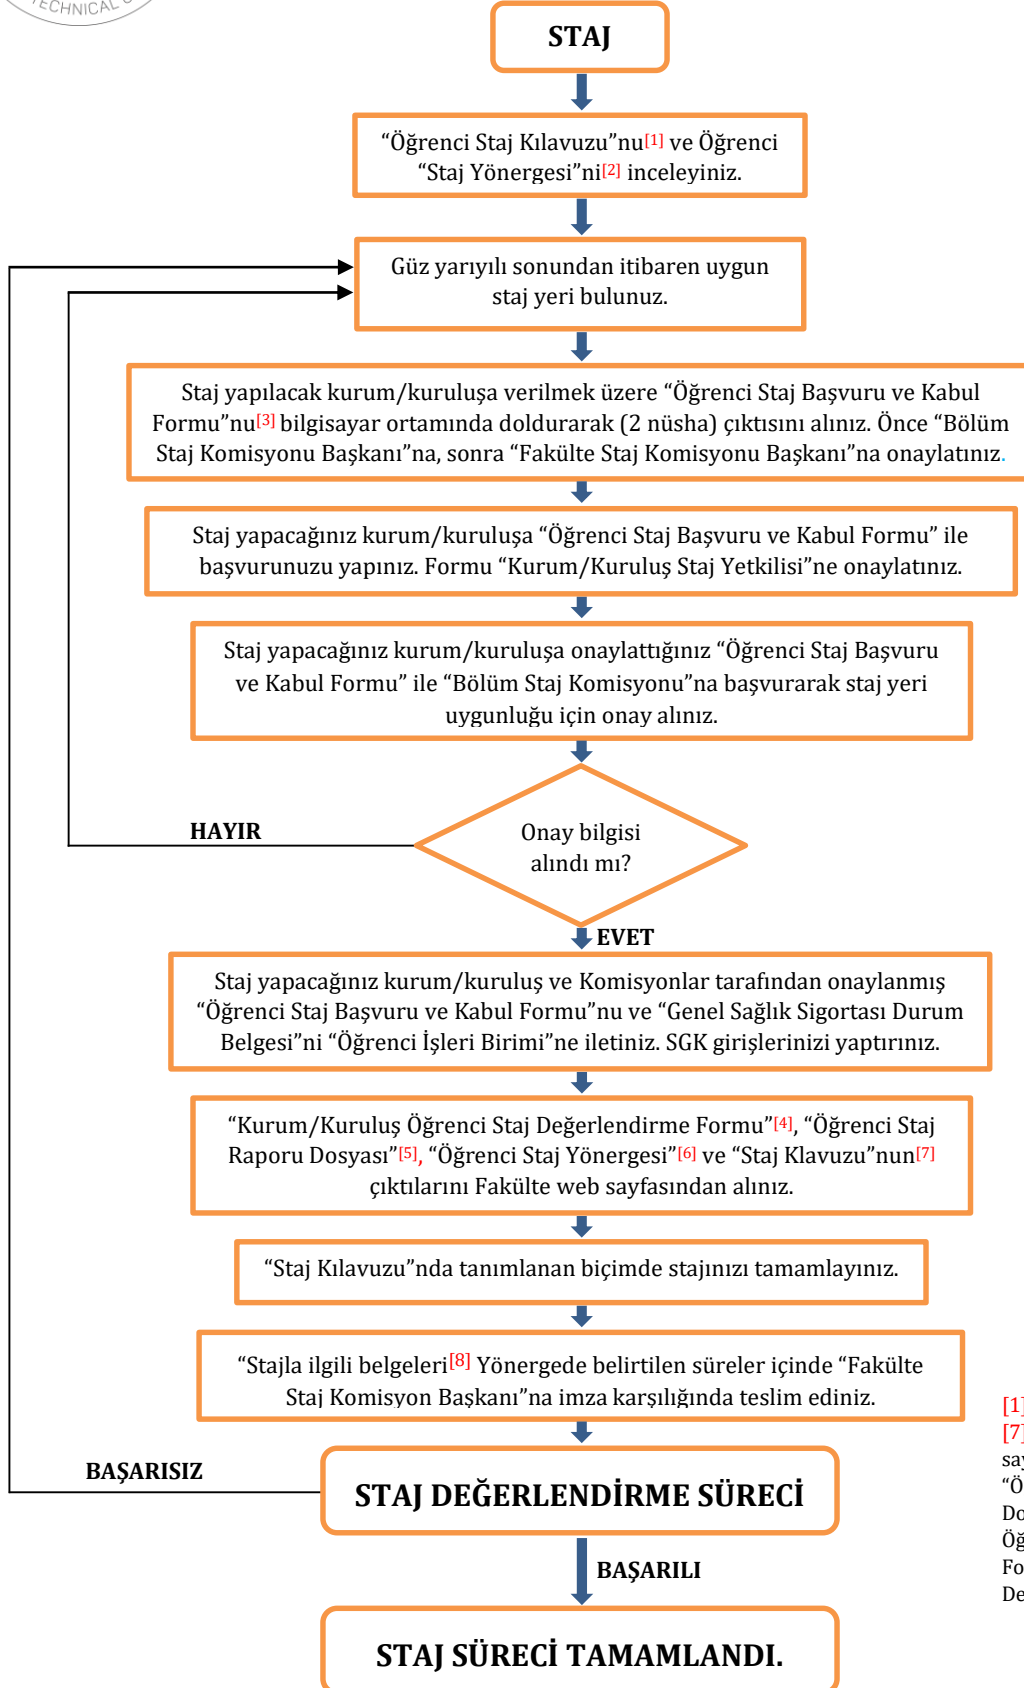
ECHNICAL

STAJ

“Öğrenci Staj Kılavuzu”nu[1] ve Öğrenci “Staj Yönergesi”ni[2] inceleyiniz.

Güz yarıyılı sonundan itibaren uygun staj yeri bulunuz.

Staj yapılacak kurum/kuruluşa verilmek üzere “Öğrenci Staj Başvuru ve Kabul Formu”nu[3] bilgisayar ortamında doldurarak (2 nüsha) çıktısını alınız. Önce “Bölüm Staj Komisyonu Başkanı”na, sonra “Fakülte Staj Komisyonu Başkanı”na onaylatınız.

Staj yapacağınız kurum/kuruluşa “Öğrenci Staj Başvuru ve Kabul Formu” ile başvurunuzu yapınız. Formu “Kurum/Kuruluş Staj Yetkilisi”ne onaylatınız.

Staj yapacağınız kurum/kuruluşa onaylattığınız “Öğrenci Staj Başvuru ve Kabul Formu” ile “Bölüm Staj Komisyonu”na başvurarak staj yeri uygunluğu için onay alınız.

HAYIR

Onay bilgisi alındı mı?

EVET

Staj yapacağınız kurum/kuruluş ve Komisyonlar tarafından onaylanmış “Öğrenci Staj Başvuru ve Kabul Formu”nu ve “Genel Sağlık Sigortası Durum Belgesi”ni “Öğrenci İşleri Birimi”ne iletiniz. SGK girişlerinizi yaptırınız.

“Kurum/Kuruluş Öğrenci Staj Değerlendirme Formu”[4], “Öğrenci Staj Raporu Dosyası”[5], “Öğrenci Staj Yönergesi”[6] ve “Staj Klavuzu”nun[7] çıktılarını Fakülte web sayfasından alınız.

“Staj Kılavuzu”nda tanımlanan biçimde stajınızı tamamlayınız.

“Stajla ilgili belgeleri[8] Yönergede belirtilen süreler içinde “Fakülte Staj Komisyon Başkanı”na imza karşılığında teslim ediniz.

BAŞARISIZ

STAJ DEĞERLENDİRME SÜRECİ

BAŞARILI

STAJ SÜRECİ TAMAMLANDI.

[1]
[7]
say
“Ö
Do
Öğ
Fo
De